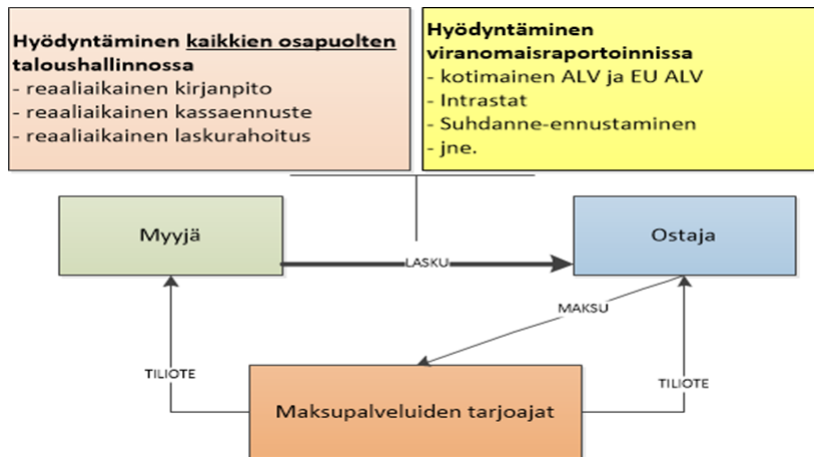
Hyödyntäminen kaikkien osapuolten taloushallinnossa
- reaaliaikainen kirjanpito
- reaaliaikainen kassaennuste
- reaaliaikainen laskurahoitus

Hyödyntäminen viranomaisraportoinnissa
- kotimainen ALV ja EU ALV
- Intrastat
- Suhdanne-ennustaminen
- jne.

Myyjä

LASKU

Ostaja

MAKSU

TILIOTE

TILIOTE

Maksupalveluiden tarjoajat